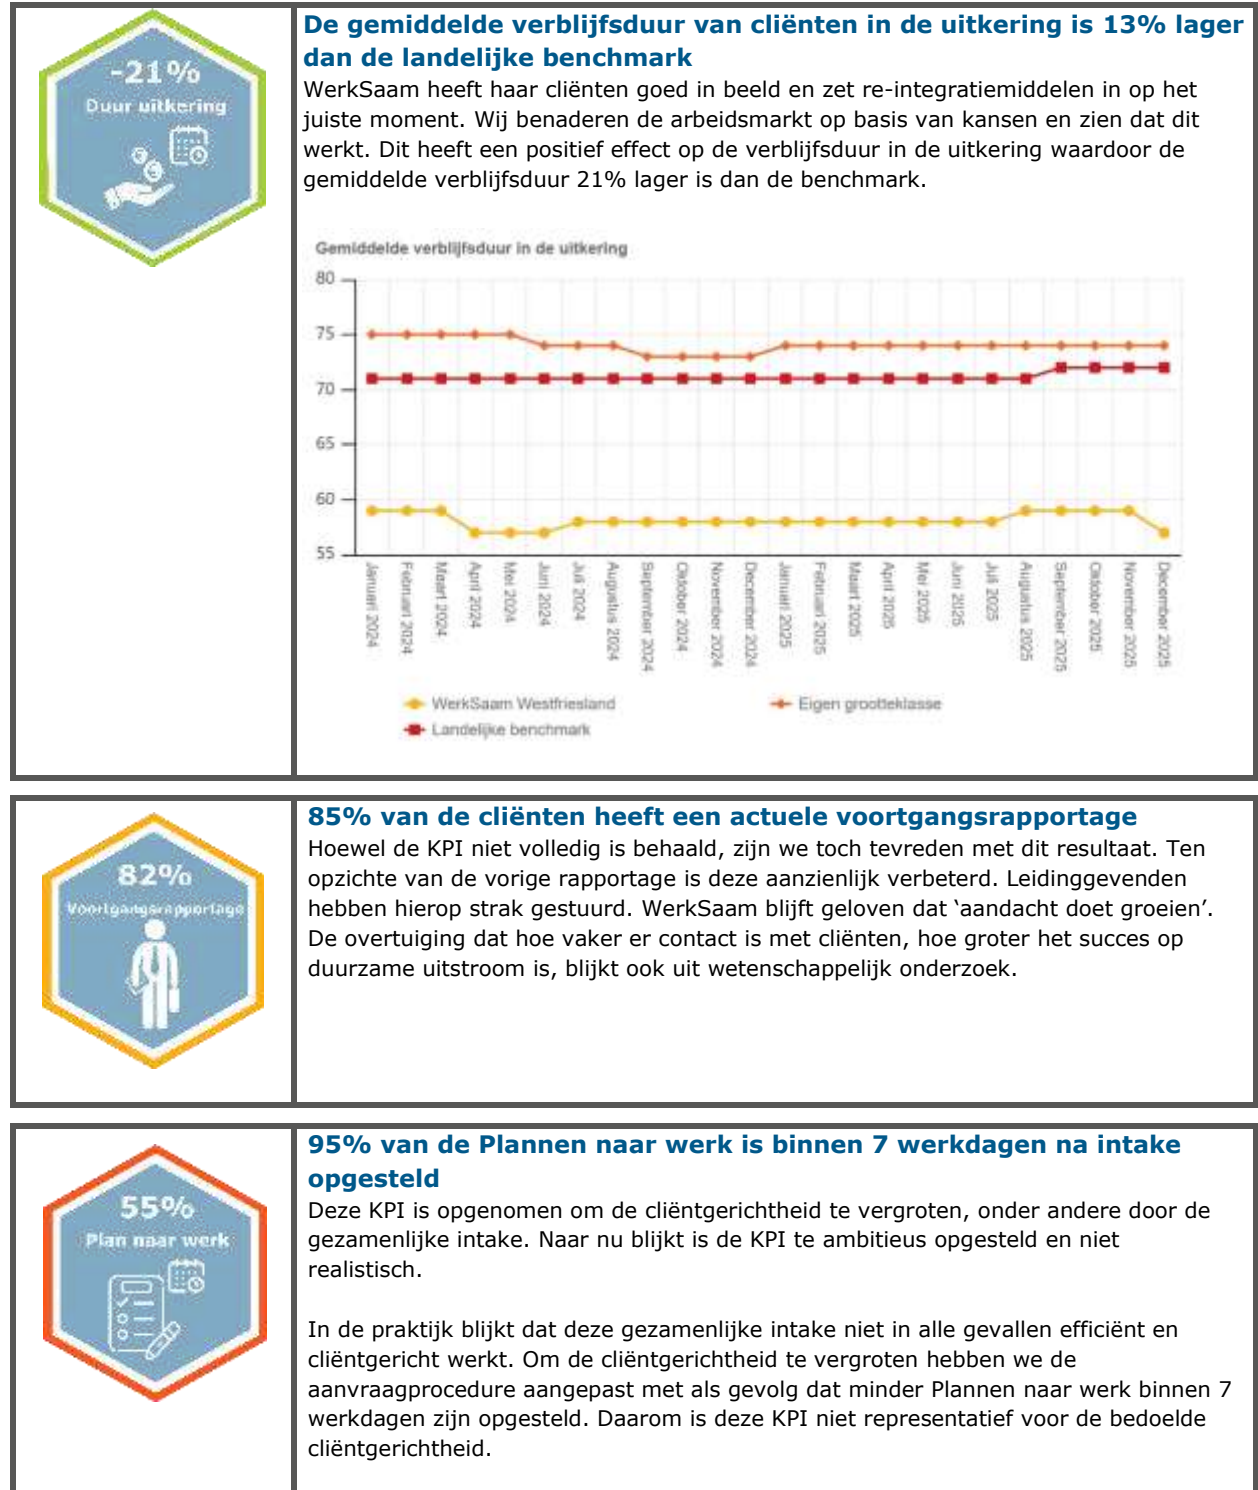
-21%
Duur uitkering

De gemiddelde verblijfsduur van cliënten in de uitkering is 13% lager dan de landelijke benchmark

WerkSaam heeft haar cliënten goed in beeld en zet re-integratiemiddelen in op het juiste moment. Wij benaderen de arbeidsmarkt op basis van kansen en zien dat dit werkt. Dit heeft een positief effect op de verblijfsduur in de uitkering waardoor de gemiddelde verblijfsduur 21% lager is dan de benchmark.

Gemiddelde verblijfsduur in de uitkering

80
75
70
65
60
55

Januari 2024, Februari 2024, Maart 2024, April 2024, Mei 2024, Juni 2024, Juli 2024, Augustus 2024, September 2024, Oktober 2024, November 2024, December 2024, Januari 2025, Februari 2025, Maart 2025, April 2025, Mei 2025, Juni 2025, Juli 2025, Augustus 2025, September 2025, Oktober 2025, November 2025, December 2025

WerkSaam Westfriesland
Eigen grootteklasse
Landelijke benchmark

82%
Voortgangsrapportage

85% van de cliënten heeft een actuele voortgangsrapportage

Hoewel de KPI niet volledig is behaald, zijn we toch tevreden met dit resultaat. Ten opzichte van de vorige rapportage is deze aanzienlijk verbeterd. Leidinggevenden hebben hierop strak gestuurd. WerkSaam blijft geloven dat 'aandacht doet groeien'. De overtuiging dat hoe vaker er contact is met cliënten, hoe groter het succes op duurzame uitstroom is, blijkt ook uit wetenschappelijk onderzoek.

55%
Plan naar werk

95% van de Plannen naar werk is binnen 7 werkdagen na intake opgesteld

Deze KPI is opgenomen om de cliëntgerichtheid te vergroten, onder andere door de gezamenlijke intake. Naar nu blijkt is de KPI te ambitieus opgesteld en niet realistisch.

In de praktijk blijkt dat deze gezamenlijke intake niet in alle gevallen efficiënt en cliëntgericht werkt. Om de cliëntgerichtheid te vergroten hebben we de aanvraagprocedure aangepast met als gevolg dat minder Plannen naar werk binnen 7 werkdagen zijn opgesteld. Daarom is deze KPI niet representatief voor de bedoelde cliëntgerichtheid.